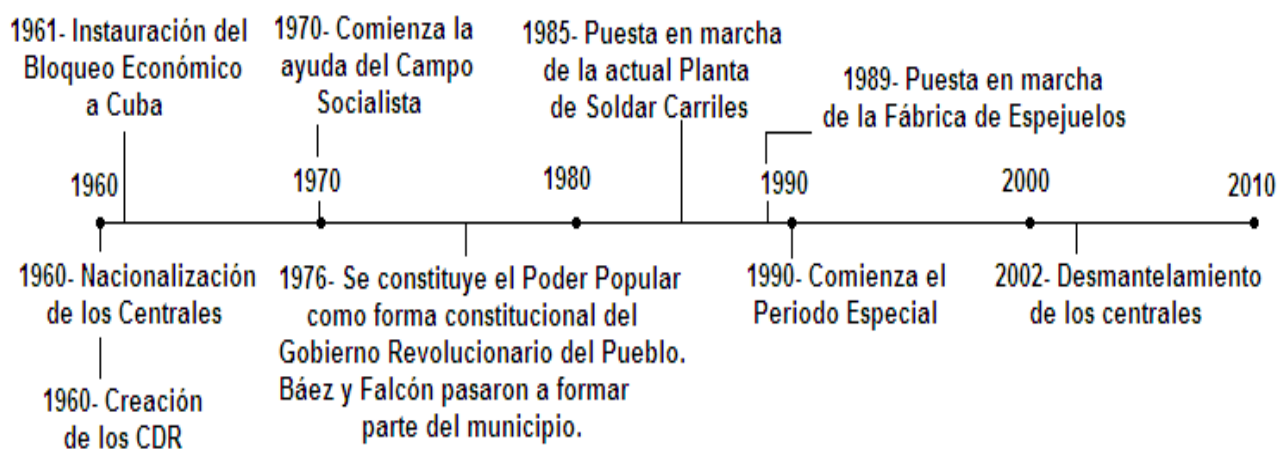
1961- Instauración del Bloqueo Económico a Cuba

1970- Comienza la ayuda del Campo Socialista

1985- Puesta en marcha de la actual Planta de Soldar Carriles

1989- Puesta en marcha de la Fábrica de Espejuelos

1960

1970

1980

1990

2000

2010

1960- Nacionalización de los Centrales

1960- Creación de los CDR

1976- Se constituye el Poder Popular como forma constitucional del Gobierno Revolucionario del Pueblo. Báez y Falcón pasaron a formar parte del municipio.

1990- Comienza el Periodo Especial

2002- Desmantelamiento de los centrales